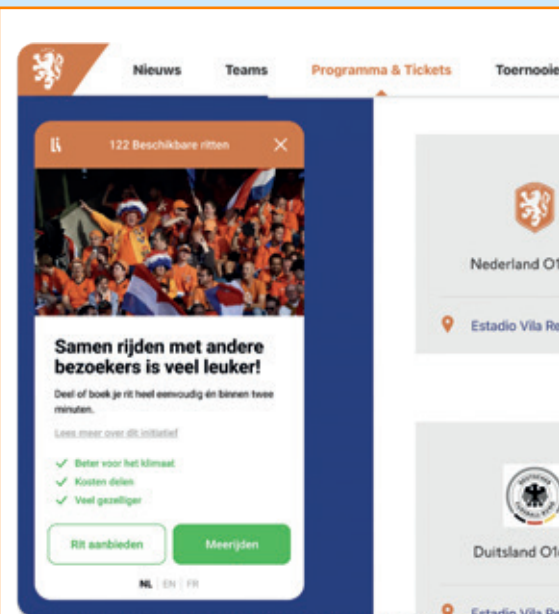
Nieuws Teams Programma & Tickets Toernooie

122 Beschikbare ritten

Samen rijden met andere bezoekers is veel leuker!

Deel of boek je rit heel eenvoudig én binnen twee minuten.

Lees meer over dit initiatief

Beter voor het klimaat
Kosten delen
Veel gezelliger

Rit aanbieden Meerijden

NL | EN | FR

Nederland O1

Estadio Vila Re

Duitsland O1

Estadio Vila Re